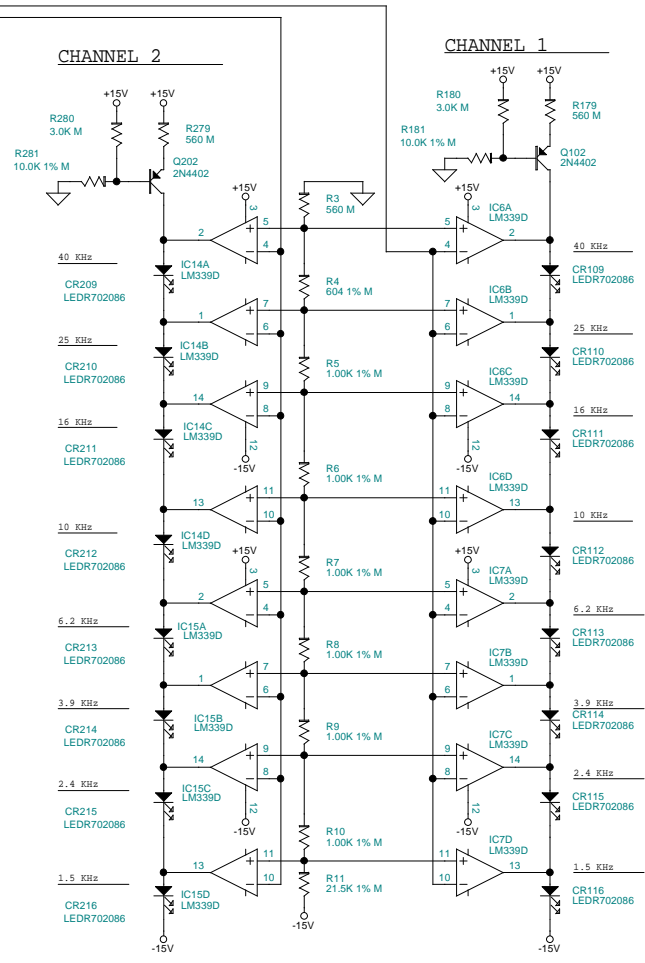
CHANNEL 2

CHANNEL 1

+15V
+15V
R280
3.0K M
R279
560 M
R281
10.0K 1% M
Q202
2N4402

+15V
+15V
R180
3.0K M
R179
560 M
R181
10.0K 1% M
Q102
2N4402

+15V
3
+
5
−
4
2
IC14A
LM339D
40 KHz
CR209
LEDR702086

R3
560 M

+15V
3
5
+
4
−
2
IC6A
LM339D
40 KHz
CR109
LEDR702086

R4
604 1% M

1
7
6
IC14B
LM339D
25 KHz
CR210
LEDR702086

7
6
1
IC6B
LM339D
25 KHz
CR110
LEDR702086

R5
1.00K 1% M

14
9
8
12
-15V
IC14C
LM339D
16 KHz
CR211
LEDR702086

9
8
14
12
-15V
IC6C
LM339D
16 KHz
CR111
LEDR702086

R6
1.00K 1% M

13
11
10
IC14D
LM339D
10 KHz
CR212
LEDR702086

11
10
13
IC6D
LM339D
10 KHz
CR112
LEDR702086

R7
1.00K 1% M

+15V
3
2
5
4
IC15A
LM339D
6.2 KHz
CR213
LEDR702086

+15V
3
5
4
2
IC7A
LM339D
6.2 KHz
CR113
LEDR702086

R8
1.00K 1% M

1
7
6
IC15B
LM339D
3.9 KHz
CR214
LEDR702086

7
6
1
IC7B
LM339D
3.9 KHz
CR114
LEDR702086

R9
1.00K 1% M

14
9
8
12
-15V
IC15C
LM339D
2.4 KHz
CR215
LEDR702086

9
8
14
12
-15V
IC7C
LM339D
2.4 KHz
CR115
LEDR702086

R10
1.00K 1% M

13
11
10
IC15D
LM339D
1.5 KHz
CR216
LEDR702086
-15V

R11
21.5K 1% M
-15V

11
10
13
IC7D
LM339D
1.5 KHz
CR116
LEDR702086
-15V